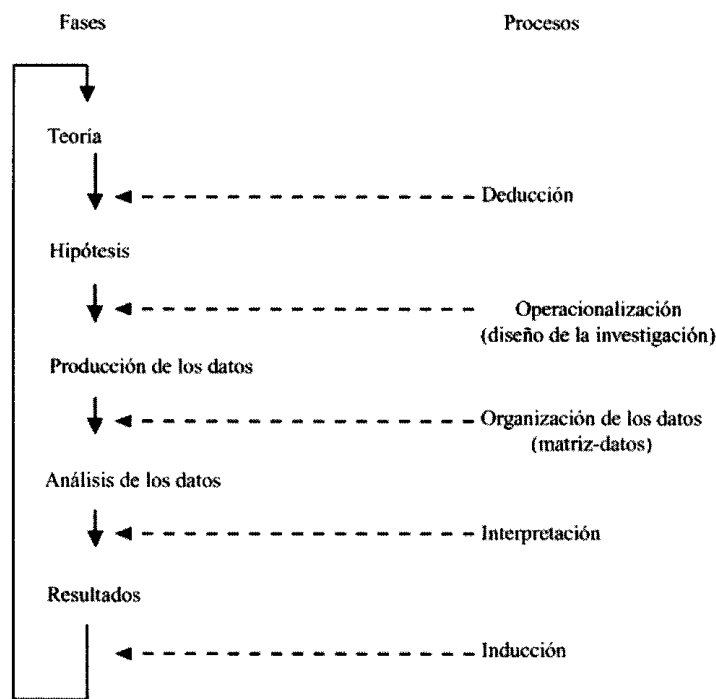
Fases

Procesos

Teoría

Deducción

Hipótesis

Operacionalización (diseño de la investigación)

Producción de los datos

Organización de los datos (matriz-datos)

Análisis de los datos

Interpretación

Resultados

Inducción